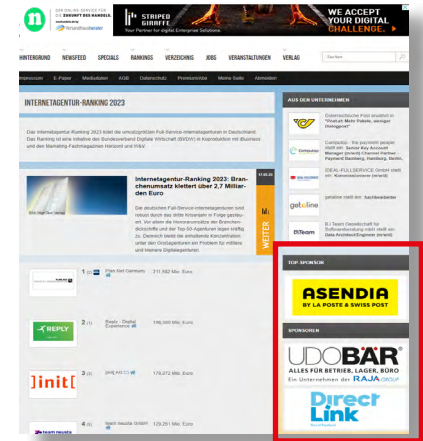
DER ONLINE-SERVICE FÜR DIE ZUKUNFT DES HANDELS

STRIPED GIRAFFE
Your Partner for digital Enterprise Solutions

WE ACCEPT YOUR DIGITAL CHALLENGE.

HINTERGRUND NEWSFEED SPECIALS RANKINGS VERZEICHNIS JOBS VERANSTALTUNGEN VERLAG

Impressum E-Paper Mediadaten AGB Datenschutz Premiumdeal Meine Suite Anmelden

INTERNETAGENTUR-RANKING 2023

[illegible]

Internetagentur-Ranking 2023: Branchenumsatz klettert über 2,7 Milliarden Euro

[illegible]

WEITER

1 Plan.Net Germany 311,582 Mio. Euro

2 REPLY Reply - Digital Experience 186,000 Mio. Euro

3 jinit[ 170,672 Mio. Euro

4 team neusta GmbH 129,01 Mio. Euro

AUS DEN UNTERNEHMEN

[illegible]

getoline

BI Team

TOP SPONSOR

ASENDIA
BY LA POSTE & SWISS POST

SPONSOREN

UDOBÄR
ALLES FÜR BETRIEB, LAGER, BÜRO
Ein Unternehmen der RAJA GROUP

Direct Link